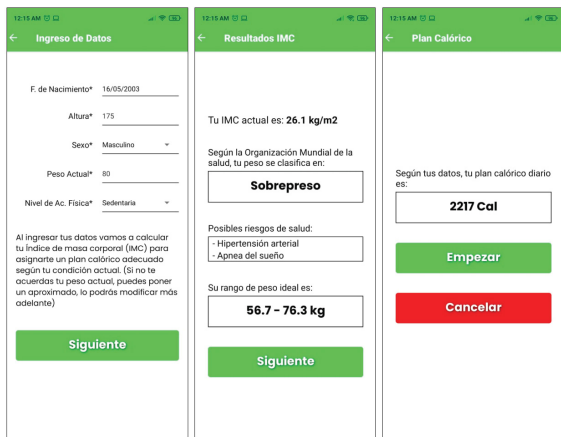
12:15 AM

Ingreso de Datos

F. de Nacimiento* 16/05/2003

Altura* 175

Sexo* Masculino

Peso Actual* 80

Nivel de Ac. Física* Sedentaria

Al ingresar tus datos vamos a calcular tu Índice de masa corporal (IMC) para asignarte un plan calórico adecuado según tu condición actual. (Si no te acuerdas tu peso actual, puedes poner un aproximado, lo podrás modificar más adelante)

Siguiente

12:15 AM

Resultados IMC

Tu IMC actual es: **26.1 kg/m2**

Según la Organización Mundial de la salud, tu peso se clasifica en:

Sobrepreso

Posibles riesgos de salud:
- Hipertensión arterial
- Apnea del sueño

Su rango de peso ideal es:

56.7 - 76.3 kg

Siguiente

12:15 AM

Plan Calórico

Según tus datos, tu plan calórico diario es:

2217 Cal

Empezar

Cancelar